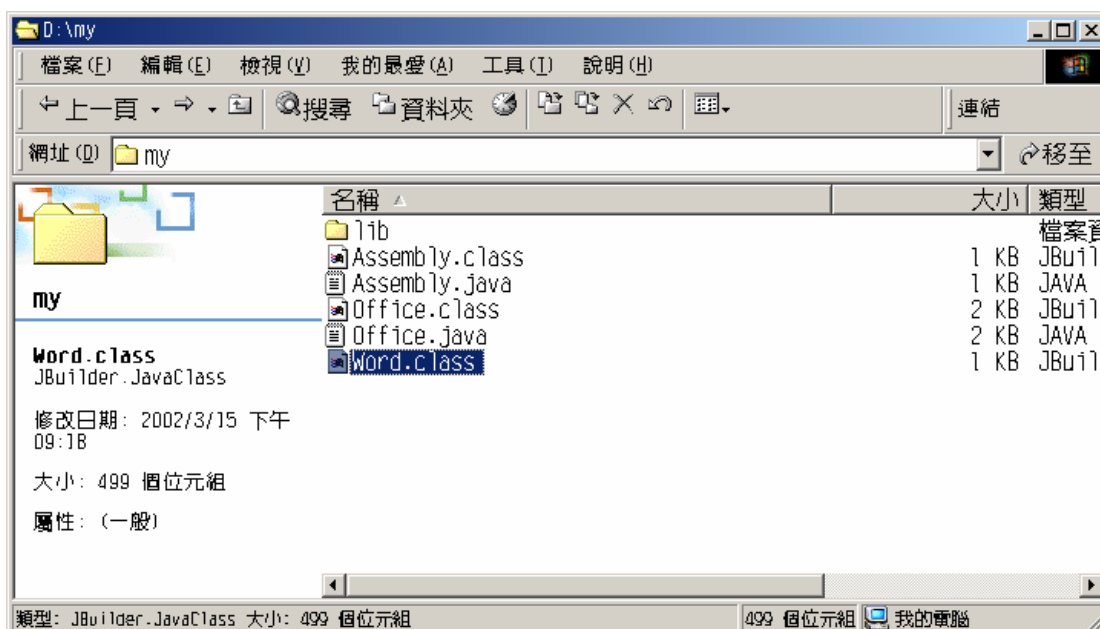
D:\my

檔案(F) 編輯(E) 檢視(V) 我的最愛(A) 工具(T) 說明(H)

上一頁 搜尋 資料夾 連結

網址(D) my 移至

my

Word.class
JBuilder.JavaClass

修改日期: 2002/3/15 下午 09:18

大小: 499 個位元組

屬性: (一般)

| 名稱 | 大小 | 類型 |
|---|---|---|
| lib | | 檔案資 |
| Assembly.class | 1 KB | JBuil |
| Assembly.java | 1 KB | JAVA |
| Office.class | 2 KB | JBuil |
| Office.java | 2 KB | JAVA |
| Word.class | 1 KB | JBuil |

類型: JBuilder.JavaClass 大小: 499 個位元組 499 個位元組 我的電腦